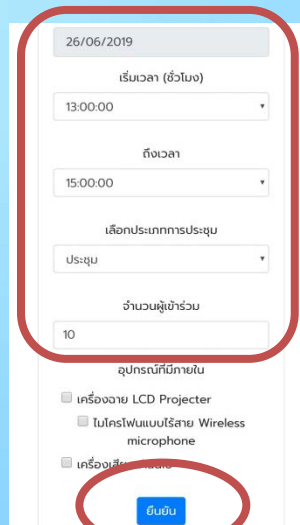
26/06/2019

เริ่มเวลา (ชั่วโมง)

13:00:00

ถึงเวลา

15:00:00

เลือกประเภทการประชุม

ประชุม

จำนวนผู้เข้าร่วม

10

อุปกรณ์ที่มีภายใน

เครื่องฉาย LCD Projecter

ไมโครโฟนแบบไร้สาย Wireless microphone

เครื่องเสีย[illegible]

ยืนยัน